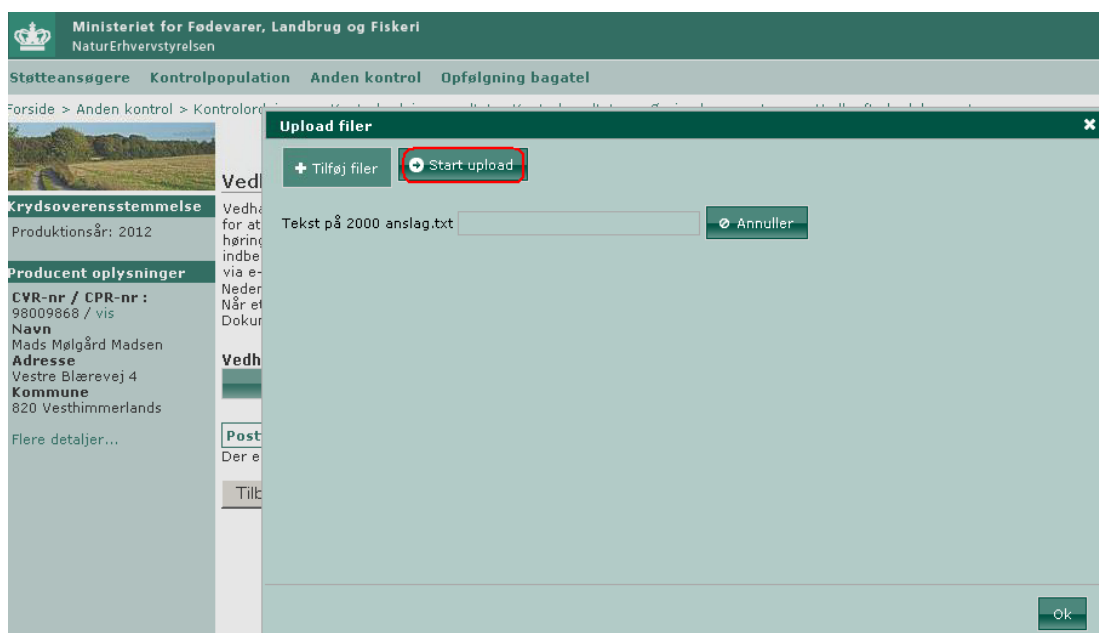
Ministeriet for Fødevarer, Landbrug og Fiskeri
NaturErhvervstyrelsen

Støtteansøgere Kontrolpopulation Anden kontrol Opfølgning bagatel

Forside > Anden kontrol > Kontrolor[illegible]

Krydsoverensstemmelse
Produktionsår: 2012

Producent oplysninger
CVR-nr / CPR-nr :
98009868 / vis
Navn
Mads Mølgård Madsen
Adresse
Vestre Blærevej 4
Kommune
820 Vesthimmerlands

Flere detaljer...

Vedh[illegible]
Vedha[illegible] for at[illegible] høring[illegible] indbe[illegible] via e-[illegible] Neder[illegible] Når e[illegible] Dokur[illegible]

Vedh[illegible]

Post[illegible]
Der e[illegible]

Tilb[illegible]

Upload filer
×

Tilføj filer
Start upload

Tekst på 2000 anslag.txt
Annuller

Ok